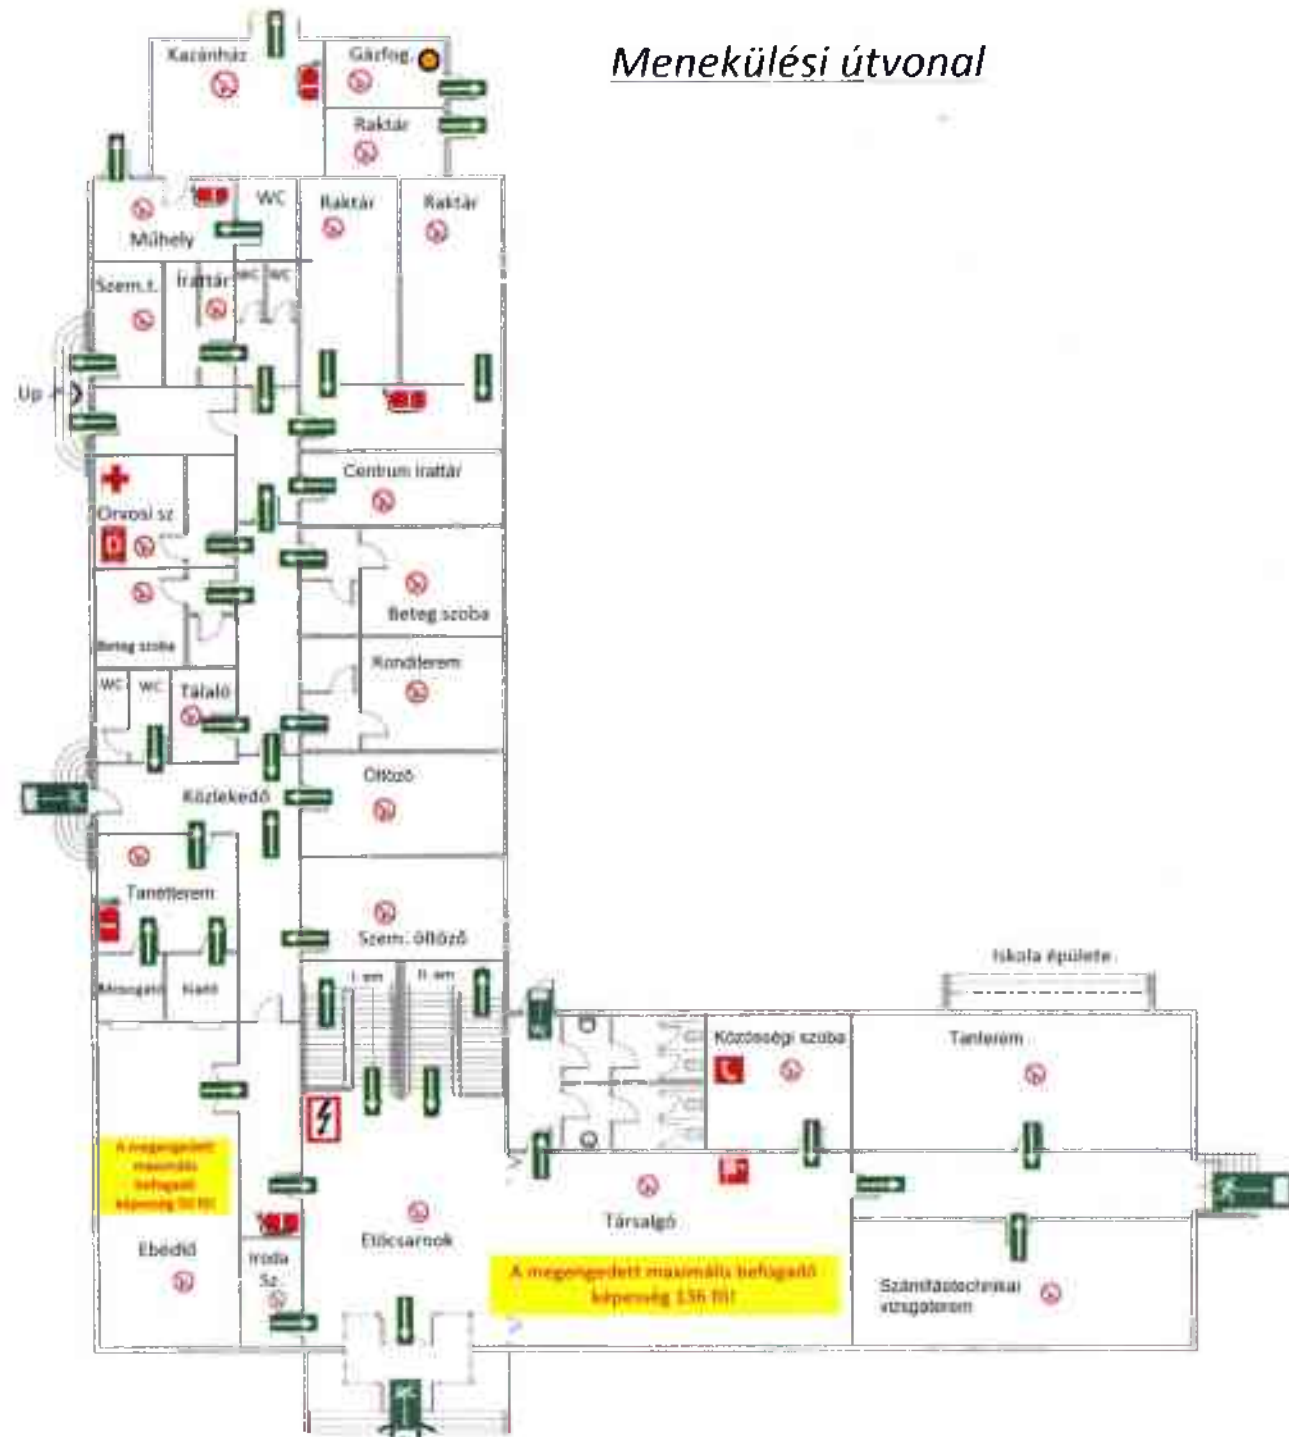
Menekülési útvonal

Kazánház
Gázfog
Raktár
WC
Raktár
Raktár
Műhely
Szem.t.
Irattár
WC
WC
Up
Centrum irattár
Orvosi sz
Beteg szoba
Beteg szoba
Konditerem
WC
WC
Tálaló
Öltöző
Közlekedő
Tanterem
Szem. öltöző
Raktár
Iskola épülete
I. em
II. em
Közösségi szoba
Tanterem
A megengedett maximális befogadó képesség 50 fő!
Társalgó
Ebédlő
Iroda Sz.
Előcsarnok
A megengedett maximális befogadó képesség 136 fő!
Számítástechnikai vizsgaterem